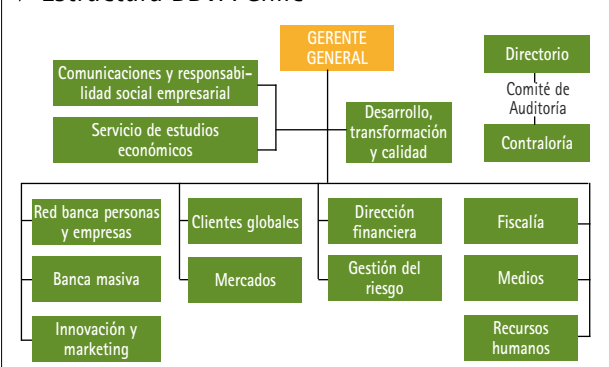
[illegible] Estructura BBVA Chile

GERENTE GENERAL

Directorio

Comité de Auditoría

Contraloría

Comunicaciones y responsabilidad social empresarial

Servicio de estudios económicos

Desarrollo, transformación y calidad

Red banca personas y empresas

Banca masiva

Innovación y marketing

Clientes globales

Mercados

Dirección financiera

Gestión del riesgo

Fiscalía

Medios

Recursos humanos